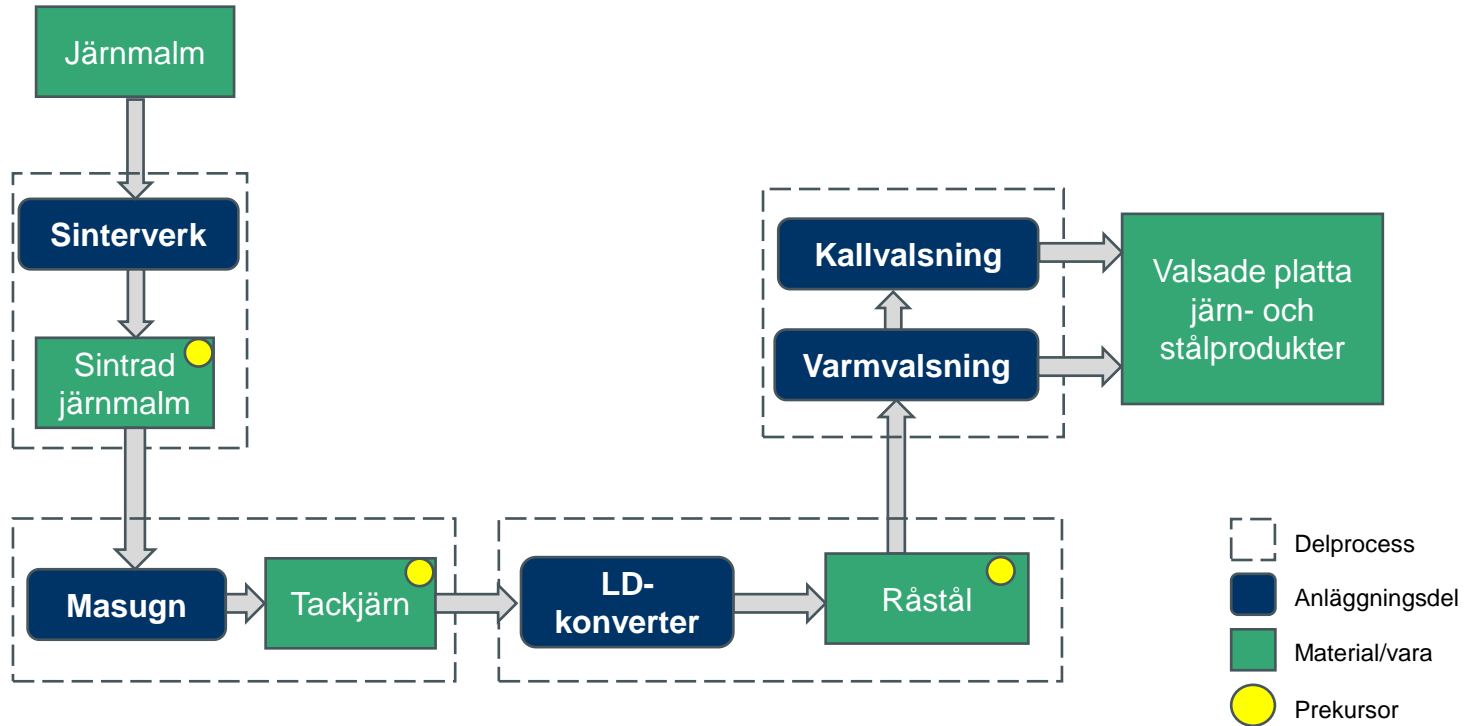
Järnmalm

Sinterverk

Sintrad järnmalm

Masugn

Tackjärn

LD-konverter

Råstål

Varmvalsning

Kallvalsning

Valsade platta järn- och stålprodukter

Delprocess

Anläggningsdel

Material/vara

Prekursor